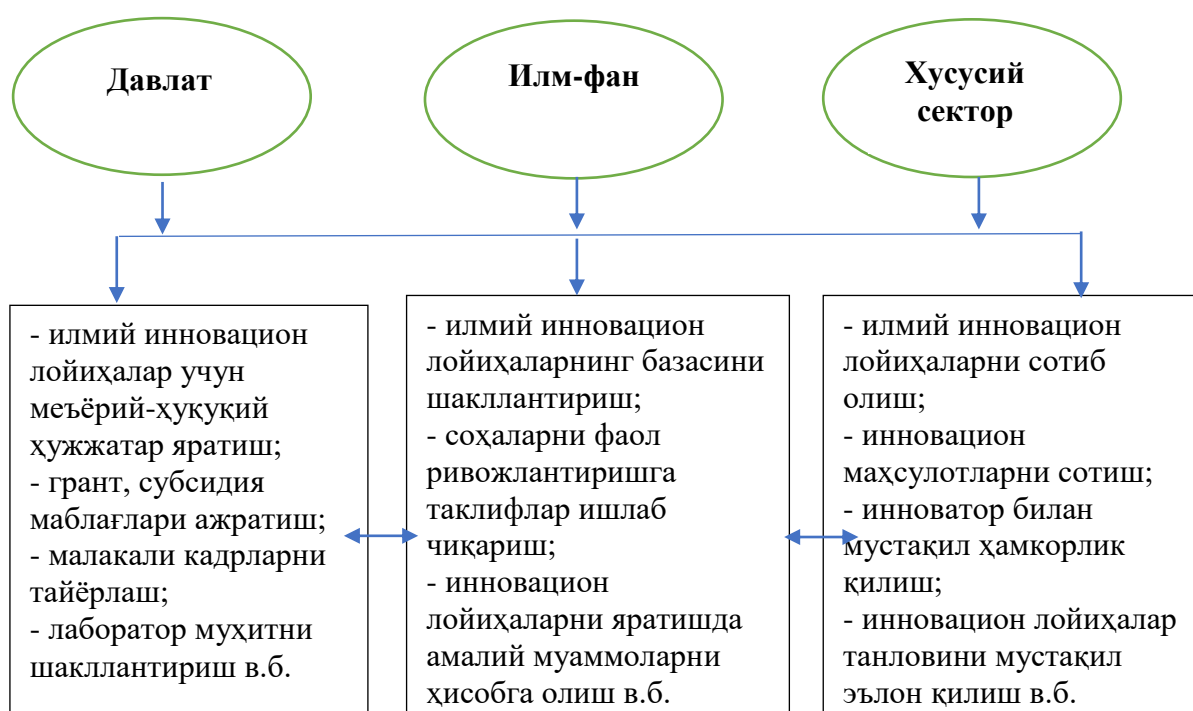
Давлат

Илм-фан

Хусусий сектор

- илмий инновацион лойиҳалар учун меъёрий-ҳуқуқий ҳужжатар яратиш;
- грант, субсидия маблағлари ажратиш;
- малакали кадрларни тайёрлаш;
- лаборатор муҳитни шакллантириш в.б.

- илмий инновацион лойиҳаларнинг базасини шакллантириш;
- соҳаларни фаол ривожлантиришга таклифлар ишлаб чиқариш;
- инновацион лойиҳаларни яратишда амалий муаммоларни ҳисобга олиш в.б.

- илмий инновацион лойиҳаларни сотиб олиш;
- инновацион маҳсулотларни сотиш;
- инноватор билан мустақил ҳамкорлик қилиш;
- инновацион лойиҳалар танловини мустақил эълон қилиш в.б.